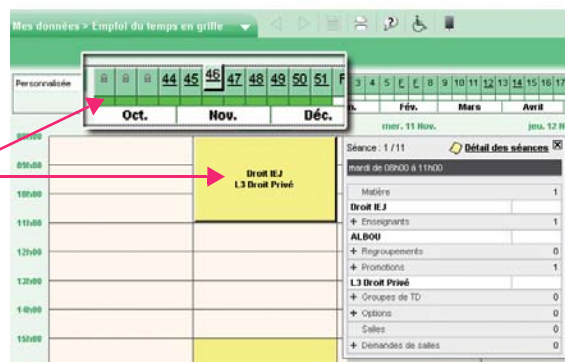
Mes données > Emploi du temps en grille

Personnalisée

44 45 46 47 48 49 50 51 F

Oct. Nov. Déc.

3 4 5 E E 8 9 10 11 12 13 14 15 16 17

Fév. Mars Avril

mer. 11 Nov. jeu. 12 N

08h00
09h00
10h00
11h00
12h00
13h00
14h00
15h00

Droit IEJ
L3 Droit Privé

Séance : 1 / 11 Détail des séances

mardi de 08h00 à 11h00

| | |
|---|---|
| Matière | 1 |
| Droit IEJ | |
| + Enseignants | 1 |
| ALBOU | |
| + Regroupements | 0 |
| + Promotions | 1 |
| L3 Droit Privé | |
| + Groupes de TD | 0 |
| + Options | 0 |
| Salles | 0 |
| + Demandes de salles | 0 |